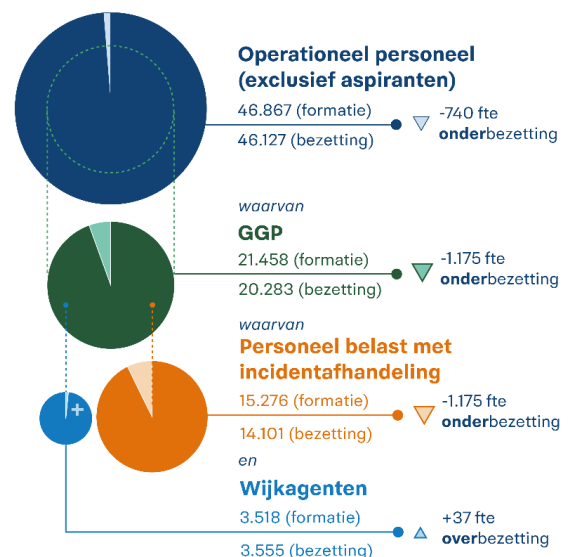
Operationeel personeel (exclusief aspiranten)

46.867 (formatie)
46.127 (bezetting)

-740 fte **onder**bezetting

waarvan

GGP

21.458 (formatie)
20.283 (bezetting)

-1.175 fte **onder**bezetting

waarvan

Personeel belast met incidentafhandeling

15.276 (formatie)
14.101 (bezetting)

-1.175 fte **onder**bezetting

en

Wijkagenten

3.518 (formatie)
3.555 (bezetting)

+37 fte **over**bezetting